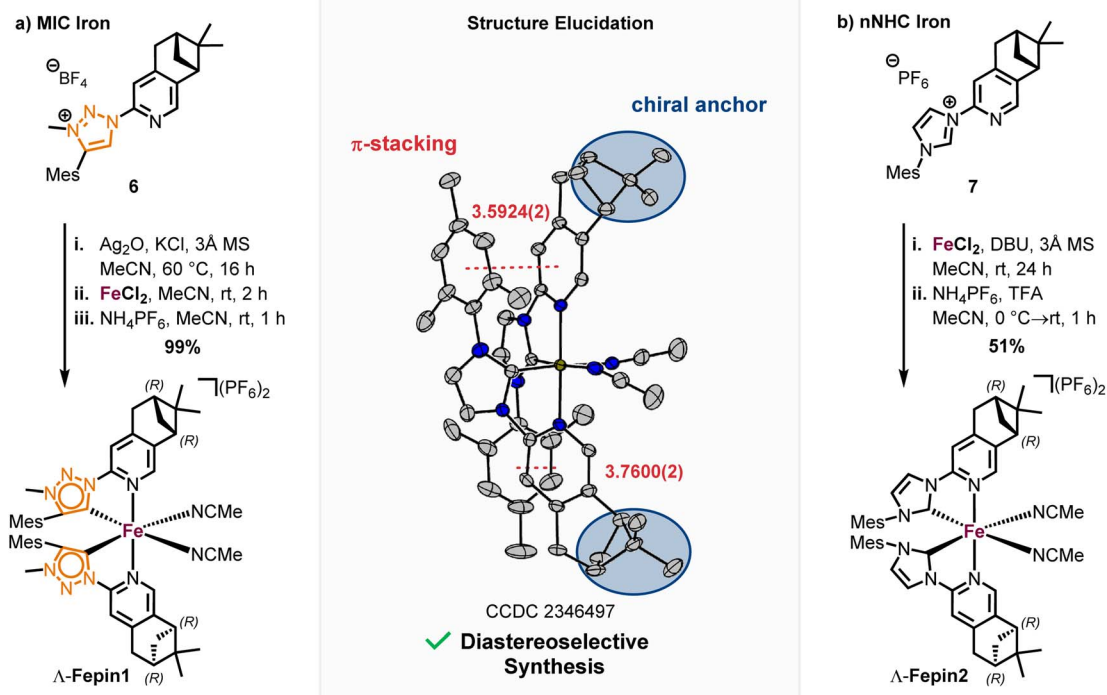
a) MIC Iron

$^{\ominus}BF_4$

N N N ⊕ N

Mes

6

i. $Ag_2O$, KCl, 3Å MS MeCN, 60 °C, 16 h
ii. $FeCl_2$, MeCN, rt, 2 h
iii. $NH_4PF_6$, MeCN, rt, 1 h
99%

(R) $(PF_6)_2$ (R)

N N N N

Mes Fe NCMe
Mes NCMe

N N N N

(R) (R)

Λ-Fepin1

Structure Elucidation

chiral anchor

π-stacking

3.5924(2)

3.7600(2)

CCDC 2346497

Diastereoselective Synthesis

b) nNHC Iron

$^{\ominus}PF_6$

N ⊕ N

Mes

7

i. $FeCl_2$, DBU, 3Å MS MeCN, rt, 24 h
ii. $NH_4PF_6$, TFA MeCN, 0 °C→rt, 1 h
51%

(R) $(PF_6)_2$ (R)

N N

Mes N Fe NCMe
Mes N NCMe

N N

(R) (R)

Λ-Fepin2